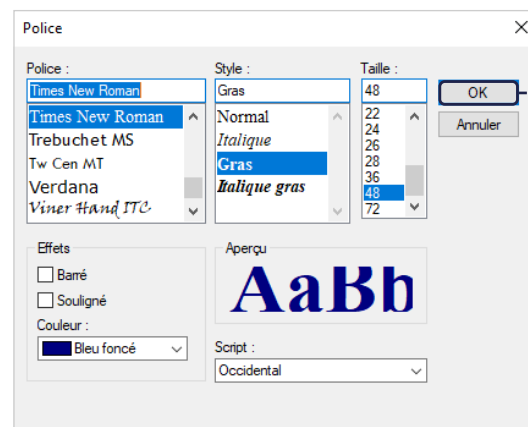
Police

Police :
Times New Roman
Times New Roman
Trebuchet MS
Tw Cen MT
Verdana
Viner Hand ITC

Style :
Gras
Normal
Italique
Gras
Italique gras

Taille :
48
22
24
26
28
36
48
72

OK
Annuler

Effets
Barré
Souligné
Couleur :
Bleu foncé

Aperçu
AaBb

Script :
Occidental